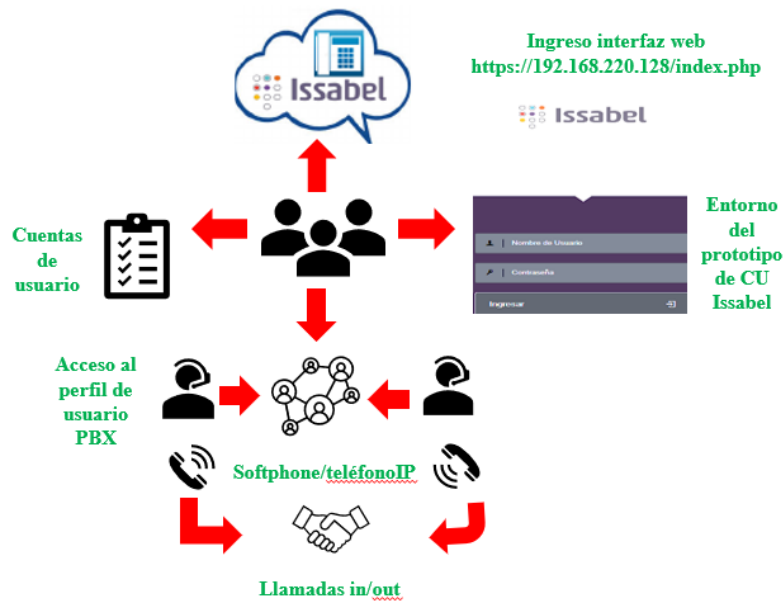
Issabel

Ingreso interfaz web
https://192.168.220.128/index.php

Issabel

Cuentas de usuario

Nombre de Usuario

Contraseña

Ingresar

Entorno del prototipo de CU Issabel

Acceso al perfil de usuario PBX

Softphone/teléfonoIP

Llamadas in/out